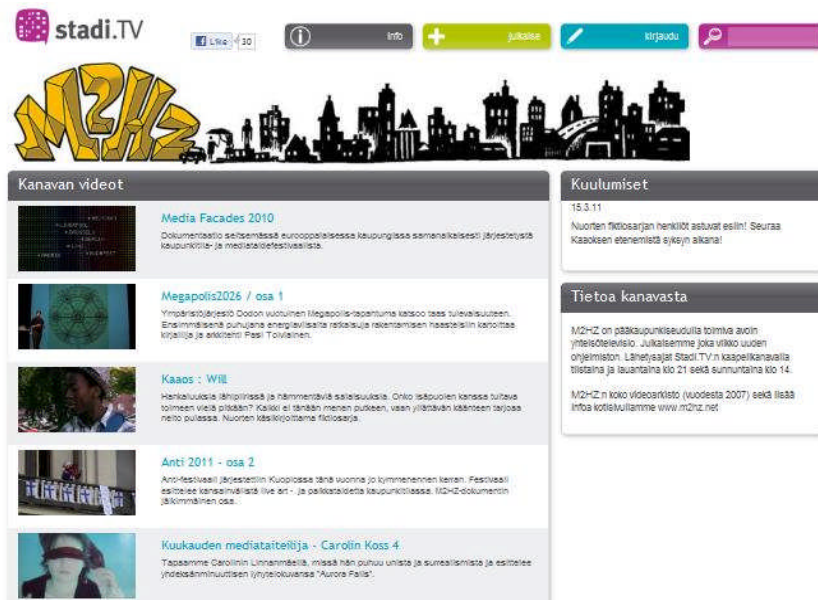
stadi.TV

Like 30

Info

julkaise

kirjaudu

M2HZ

Kanavan videot

Media Facades 2010

Dokumentaatio seitsemässä eurooppalaisessa kaupungissa samanaikaisesti järjestetyistä kaupunkitila- ja mediataidefestivaaleista.

Megapolis2026 / osa 1

Ympäristöjärjestö Dodon vuotuinen Megapolis-tapahtuma katsoo taas tulevaisuuteen. Ensimmäisenä puhujana energiavisaisia ratkaisuja rakentamisen haasteisiin kartoittaa kirjailija ja arkkitehti Pasi Toiviainen.

Kaaos : Will

Hankaluuksia jäniipiirissä ja hämmentäviä salaisuuksia. Onko isäpuolen kanssa tulevaa toimeen vielä pitkään? Kaikki ei tänään menen putkeen, vaan yllättävän käänteen tarjoaa neito pulassa. Nuorten käsikirjoittama fiktiosarja.

Anti 2011 - osa 2

Anti-festivaali järjestettiin Kuopiossa tänä vuonna jo kymmenennen kerran. Festivaali esittelee kansainvälistä live art - ja paikkataidetta kaupunkitilassa. M2HZ-dokumentin jälkimmäinen osa.

Kuukauden mediataiteilija - Carolin Koss 4

Tapaamme Carolinin Linnanmäellä, missä hän puhuu unista ja surrealismista ja esittelee yhdeksänminuuttisen lyhytelokuvansa "Aurora Falls".

Kuulumiset

15.3.11

Nuorten fiktiosarjan henkilöt astuvat esiin! Seuraa Kaaoksen etenemistä syksyn aikana!

Tietoa kanavasta

M2HZ on pääkaupunkiseudulla toimiva avoin yhteisötelevisio. Julkaisemme joka viikko uuden ohjelmiston. Lähetysajat Stadi.TV:n kaapelikanavalla tiistaina ja lauantaina klo 21 sekä sunnuntaina klo 14.

M2HZ:n koko videoarkisto (vuodesta 2007) sekä lisää infoa kotisivuillamme www.m2hz.net